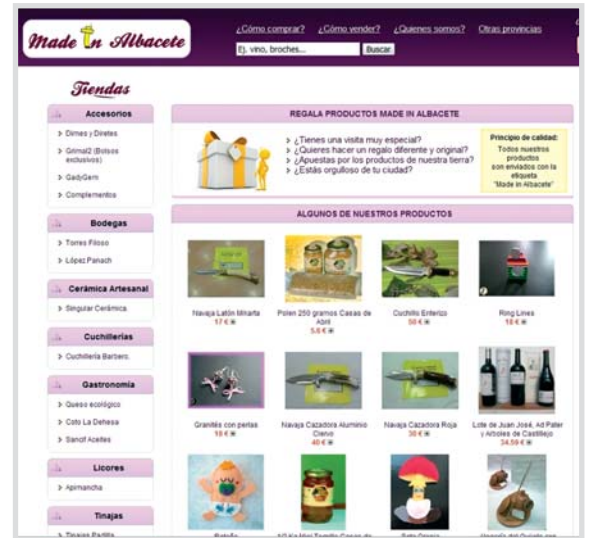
Made In Albacete

¿Cómo comprar? ¿Cómo vender? ¿Quienes somos? Otras provincias

Ej. vino, broches... Buscar

Tiendas

Accesorios
> Dimes y Diretes
> Grimal2 (Bolsos exclusivos)
> GadyGem
> Complementos

Bodegas
> Torres Filoso
> López Panach

Cerámica Artesanal
> Singular Cerámica

Cuchillerías
> Cuchillería Barbero

Gastronomía
> Queso ecológico
> Coto La Dehesa
> Sancif Aceites

Licores
> Apimancha

Tinajas
> Tinajas Padilla

REGALA PRODUCTOS MADE IN ALBACETE

> ¿Tienes una visita muy especial?
> ¿Quieres hacer un regalo diferente y original?
> ¿Apuestas por los productos de nuestra tierra?
> ¿Estás orgulloso de tu ciudad?

Principio de calidad: Todos nuestros productos son enviados con la etiqueta "Made in Albacete"

ALGUNOS DE NUESTROS PRODUCTOS

Navaja Latón Minarta 17 €
Polen 250 gramos Casas de Abril 5.6 €
Cuchillo Enterizo 58 €
Ring Lines 18 €
Granités con perlas 18 €
Navaja Cazadora Aluminio Ciervo 40 €
Navaja Cazadora Roja 30 €
Lote de Juan José, Ad Pater y Arboles de Castillejo 34.59 €
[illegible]
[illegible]
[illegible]
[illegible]